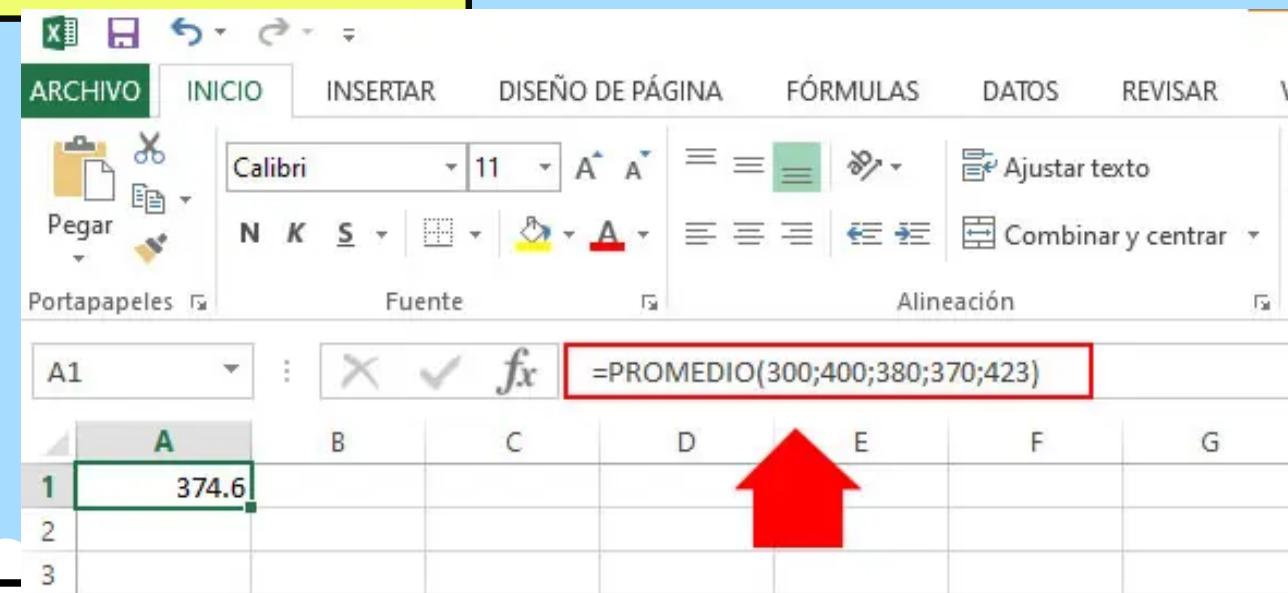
ARCHIVO INICIO INSERTAR DISEÑO DE PÁGINA FÓRMULAS DATOS REVISAR

Pegar

Calibri 11

N K S

Ajustar texto

Combinar y centrar

Portapapeles Fuente Alineación

A1 =PROMEDIO(300;400;380;370;423)

| | A | B | C | D | E | F | G |
|---|---|---|---|---|---|---|---|
| 1 | 374.6 | | | | | | |
| 2 | | | | | | | |
| 3 | | | | | | | |